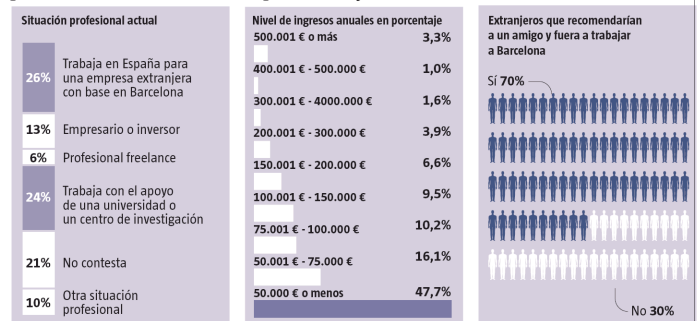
Situación profesional actual

26% Trabaja en España para una empresa extranjera con base en Barcelona

13% Empresario o inversor

6% Profesional freelance

24% Trabaja con el apoyo de una universidad o un centro de investigación

21% No contesta

10% Otra situación profesional

Nivel de ingresos anuales en porcentaje

| | |
|---|---|
| 500.001 € o más | 3,3% |
| 400.001 € - 500.000 € | 1,0% |
| 300.001 € - 4000.000 € | 1,6% |
| 200.001 € - 300.000 € | 3,9% |
| 150.001 € - 200.000 € | 6,6% |
| 100.001 € - 150.000 € | 9,5% |
| 75.001 € - 100.000 € | 10,2% |
| 50.001 € - 75.000 € | 16,1% |
| 50.000 € o menos | 47,7% |

Extranjeros que recomendarían a un amigo y fuera a trabajar a Barcelona

Sí 70%

No 30%